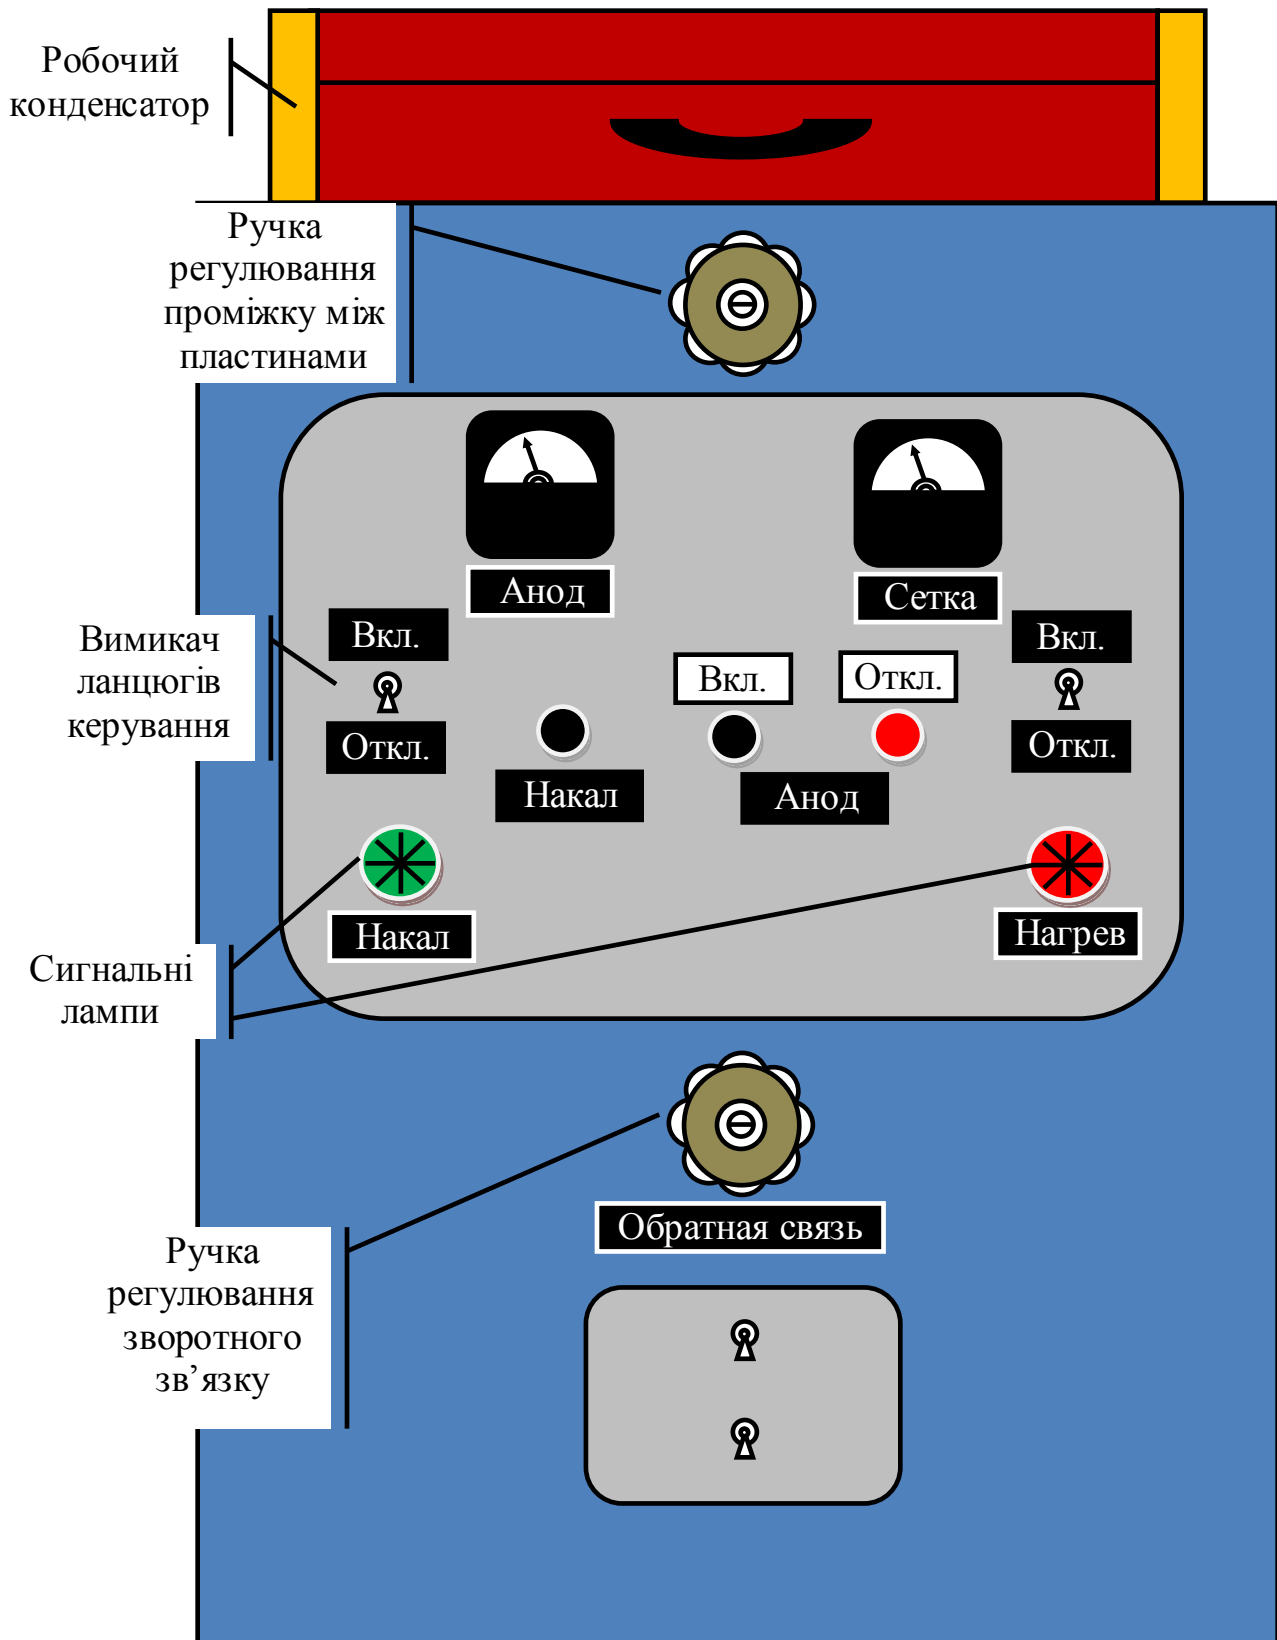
Робочий конденсатор

Ручка регулювання проміжку між пластинами

Анод

Сетка

Вимикач ланцюгів керування

Вкл.

Откл.

Накал

Вкл.

Откл.

Анод

Вкл.

Откл.

Накал

Нагрев

Сигнальні лампи

Обратная связь

Ручка регулювання зворотного зв’язку